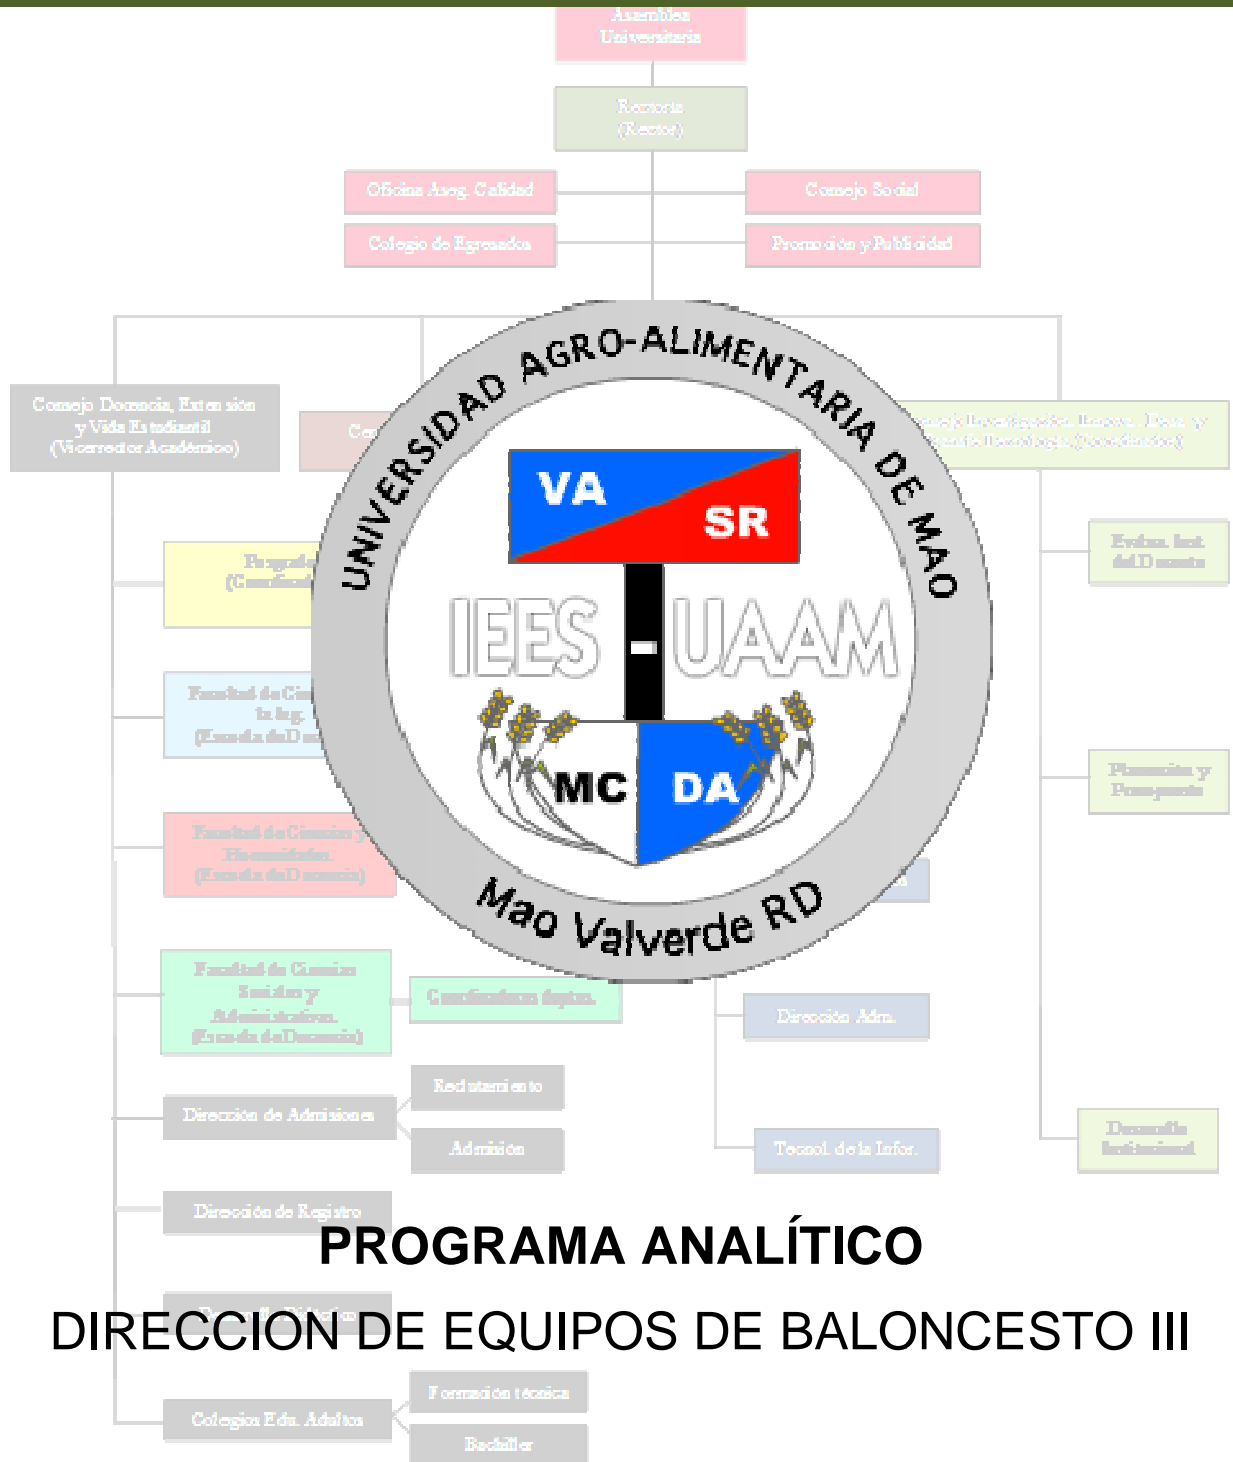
Asamblea Universitaria

Rectoría (Rector)

Oficina Aseg. Calidad

Consejo Social

Colegio de Egresados

Promoción y Publicidad

Consejo Docencia, Extensión y Vida Estudiantil (Vicerrector Académico)

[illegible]

Evalua. Inst. del Docente

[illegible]

Planeación y Presupuesto

Facultad de Ciencias y Humanidades (Escuela de Docencia)

Facultad de Ciencias Sociales y Administrativas (Escuela de Docencia)

Coordinadores deptos.

Dirección Adm.

Reclutamiento

Dirección de Admisiones

Admisión

Tecnol. de la Infor.

Desarrollo Institucional

Dirección de Registro

UNIVERSIDAD AGRO-ALIMENTARIA DE MAO

VA

SR

IEES - UAAM

MC

DA

Mao Valverde RD

PROGRAMA ANALÍTICO

DIRECCION DE EQUIPOS DE BALONCESTO III

Formación técnica

Colegios Edu. Adultos

Bachiller